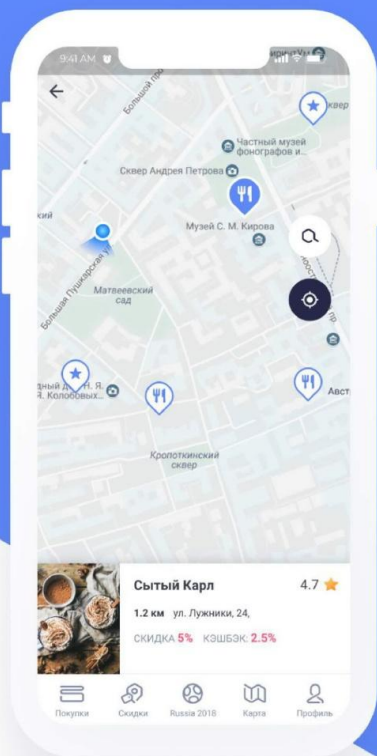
9:41 AM

Большой пр

Частный музей фонографов и...

сквер

Сквер Андрея Петрова

Музей С. М. Кирова

кий

Большая Пушкарская ул.

Матвеевский сад

дный Н. Я. Колобовых

Авст

Кропоткинский сквер

Сытый Карл

4.7

1.2 км ул. Лужники, 24,

СКИДКА 5% КЭШБЭК: 2.5%

Покупки

Скидки

Russia 2018

Карта

Профиль